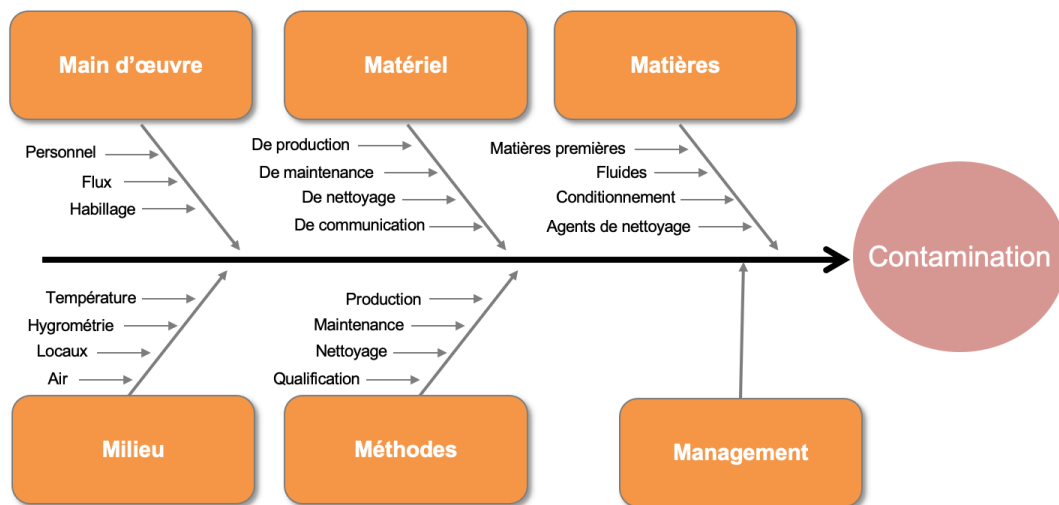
Main d’œuvre

Personnel
Flux
Habillage

Matériel

De production
De maintenance
De nettoyage
De communication

Matières

Matières premières
Fluides
Conditionnement
Agents de nettoyage

Contamination

Température
Hygrométrie
Locaux
Air

Milieu

Production
Maintenance
Nettoyage
Qualification

Méthodes

Management